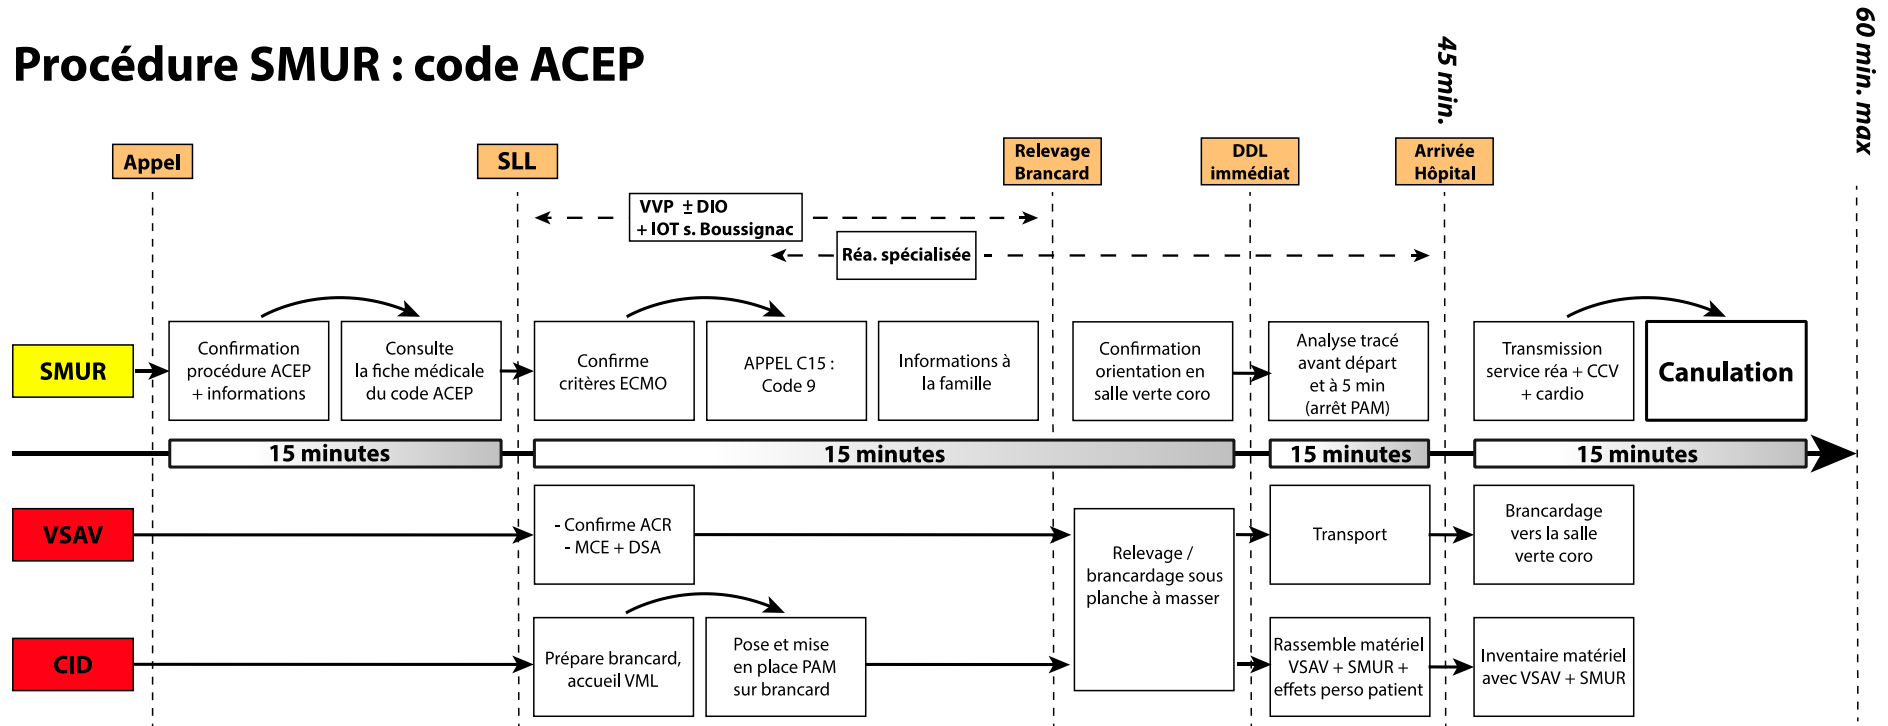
Procédure SMUR : code ACEP

45 min.

60 min. max

Appel

SLL

Relevage Brancard

DDL immédiat

Arrivée Hôpital

VVP ± DIO + IOT s. Boussignac

Réa. spécialisée

SMUR

Confirmation procédure ACEP + informations

Consulte la fiche médicale du code ACEP

Confirme critères ECMO

APPEL C15 : Code 9

Informations à la famille

Confirmation orientation en salle verte coro

Analyse tracé avant départ et à 5 min (arrêt PAM)

Transmission service réa + CCV + cardio

Canulation

15 minutes

15 minutes

15 minutes

15 minutes

VSAV

- Confirme ACR
- MCE + DSA

Relevage / brancardage sous planche à masser

Transport

Brancardage vers la salle verte coro

CID

Prépare brancard, accueil VML

Pose et mise en place PAM sur brancard

Rassemble matériel VSAV + SMUR + effets perso patient

Inventaire matériel avec VSAV + SMUR